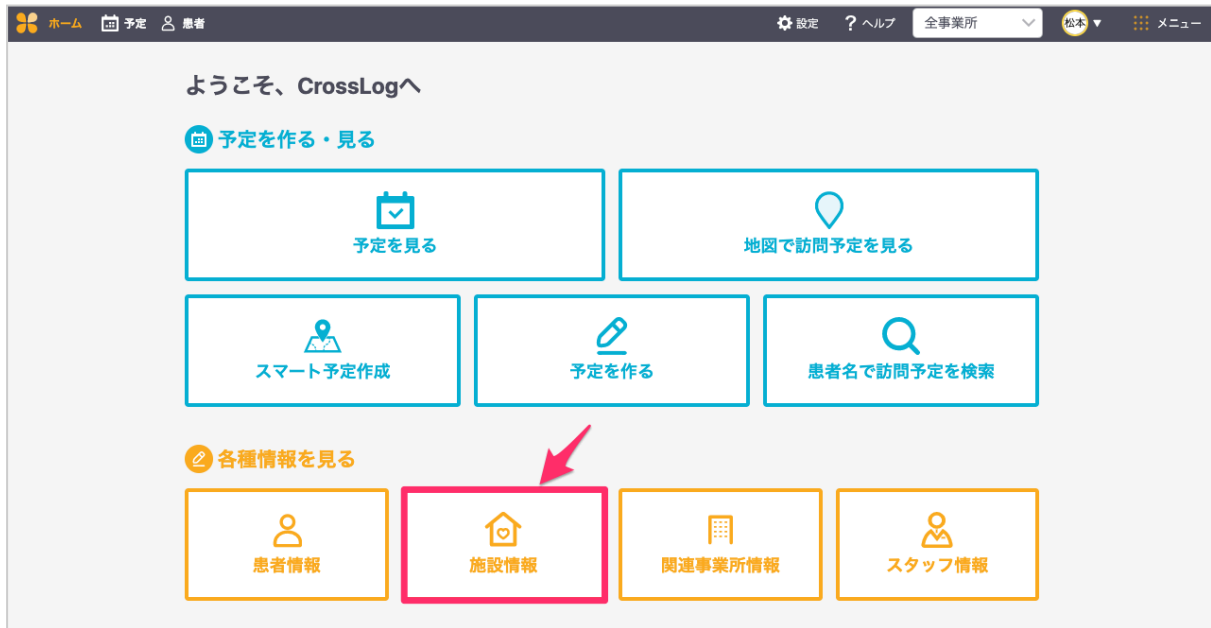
ホーム 予定 患者 設定 ? ヘルプ 全事業所 松本 ▼ メニュー

ようこそ、CrossLogへ

予定を作る・見る

予定を見る

地図で訪問予定を見る

スマート予定作成

予定を作る

患者名で訪問予定を検索

各種情報を見る

患者情報

施設情報

関連事業所情報

スタッフ情報